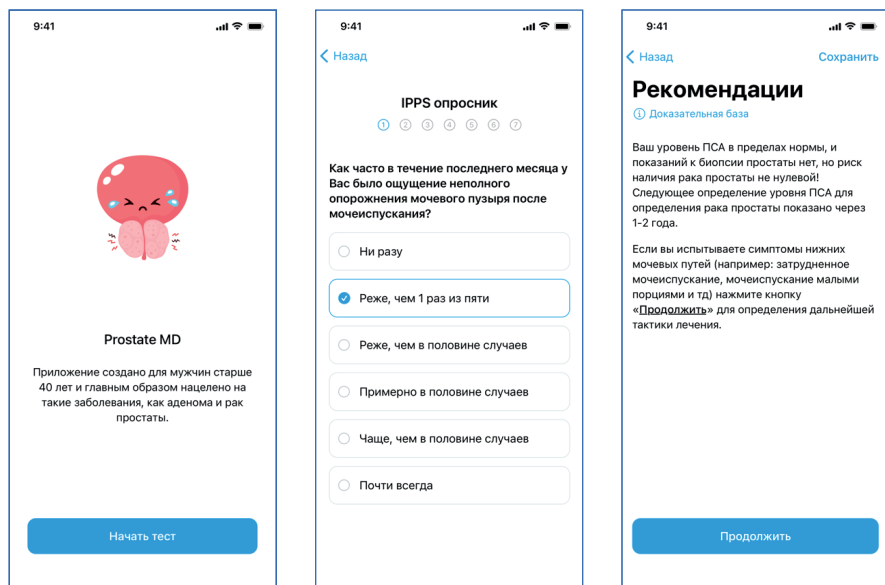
9:41

Prostate MD

Приложение создано для мужчин старше 40 лет и главным образом нацелено на такие заболевания, как аденома и рак простаты.

Начать тест

9:41

< Назад

IPPS опросник

1 2 3 4 5 6 7

Как часто в течение последнего месяца у Вас было ощущение неполного опорожнения мочевого пузыря после мочеиспускания?

Ни разу

Реже, чем 1 раз из пяти

Реже, чем в половине случаев

Примерно в половине случаев

Чаще, чем в половине случаев

Почти всегда

9:41

< Назад

Сохранить

Рекомендации

Доказательная база

Ваш уровень ПСА в пределах нормы, и показаний к биопсии простаты нет, но риск наличия рака простаты не нулевой! Следующее определение уровня ПСА для определения рака простаты показано через 1-2 года.

Если вы испытываете симптомы нижних мочевых путей (например: затрудненное мочеиспускание, мочеиспускание малыми порциями и тд) нажмите кнопку «Продолжить» для определения дальнейшей тактики лечения.

Продолжить